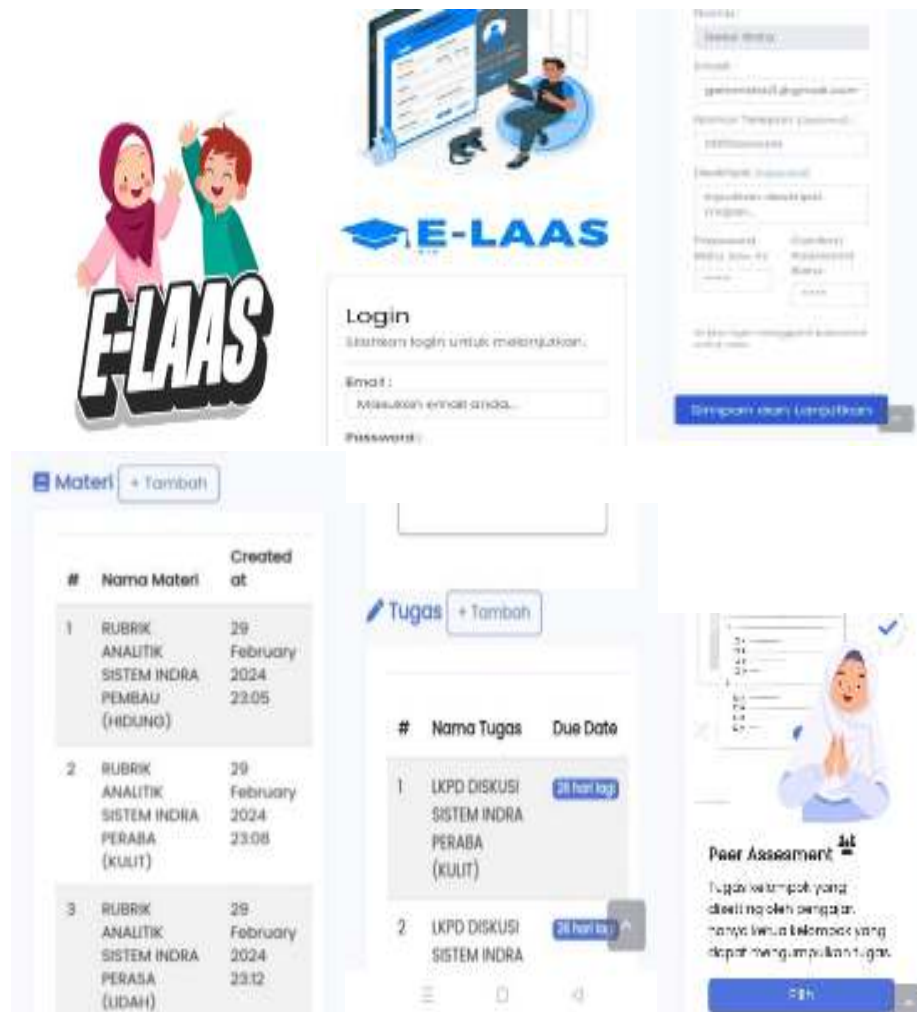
E-LAAS

E-LAAS

Login
Silahkan login untuk melanjutkan.

Email :
Masukkan email anda...

Password :

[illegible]

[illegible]

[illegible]

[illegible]

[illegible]

Simpan dan Lanjutkan

Materi + Tambah

| # | Nama Materi | Created at |
|---|---|---|
| 1 | RUBRIK ANALITIK SISTEM INDRA PEMBAU (HIDUNG) | 29 February 2024 23:05 |
| 2 | RUBRIK ANALITIK SISTEM INDRA PERABA (KULIT) | 29 February 2024 23:08 |
| 3 | RUBRIK ANALITIK SISTEM INDRA PERASA (LIDAH) | 29 February 2024 23:12 |

Tugas + Tambah

| # | Nama Tugas | Due Date |
|---|---|---|
| 1 | LKPD DISKUSI SISTEM INDRA PERABA (KULIT) | 26 hari lagi |
| 2 | LKPD DISKUSI SISTEM INDRA | 26 hari lagi |

Peer Assesment

Tugas kelompok yang diseting oleh pengajar, hanya ketua kelompok yang dapat mengumpulkan tugas.

Pilih